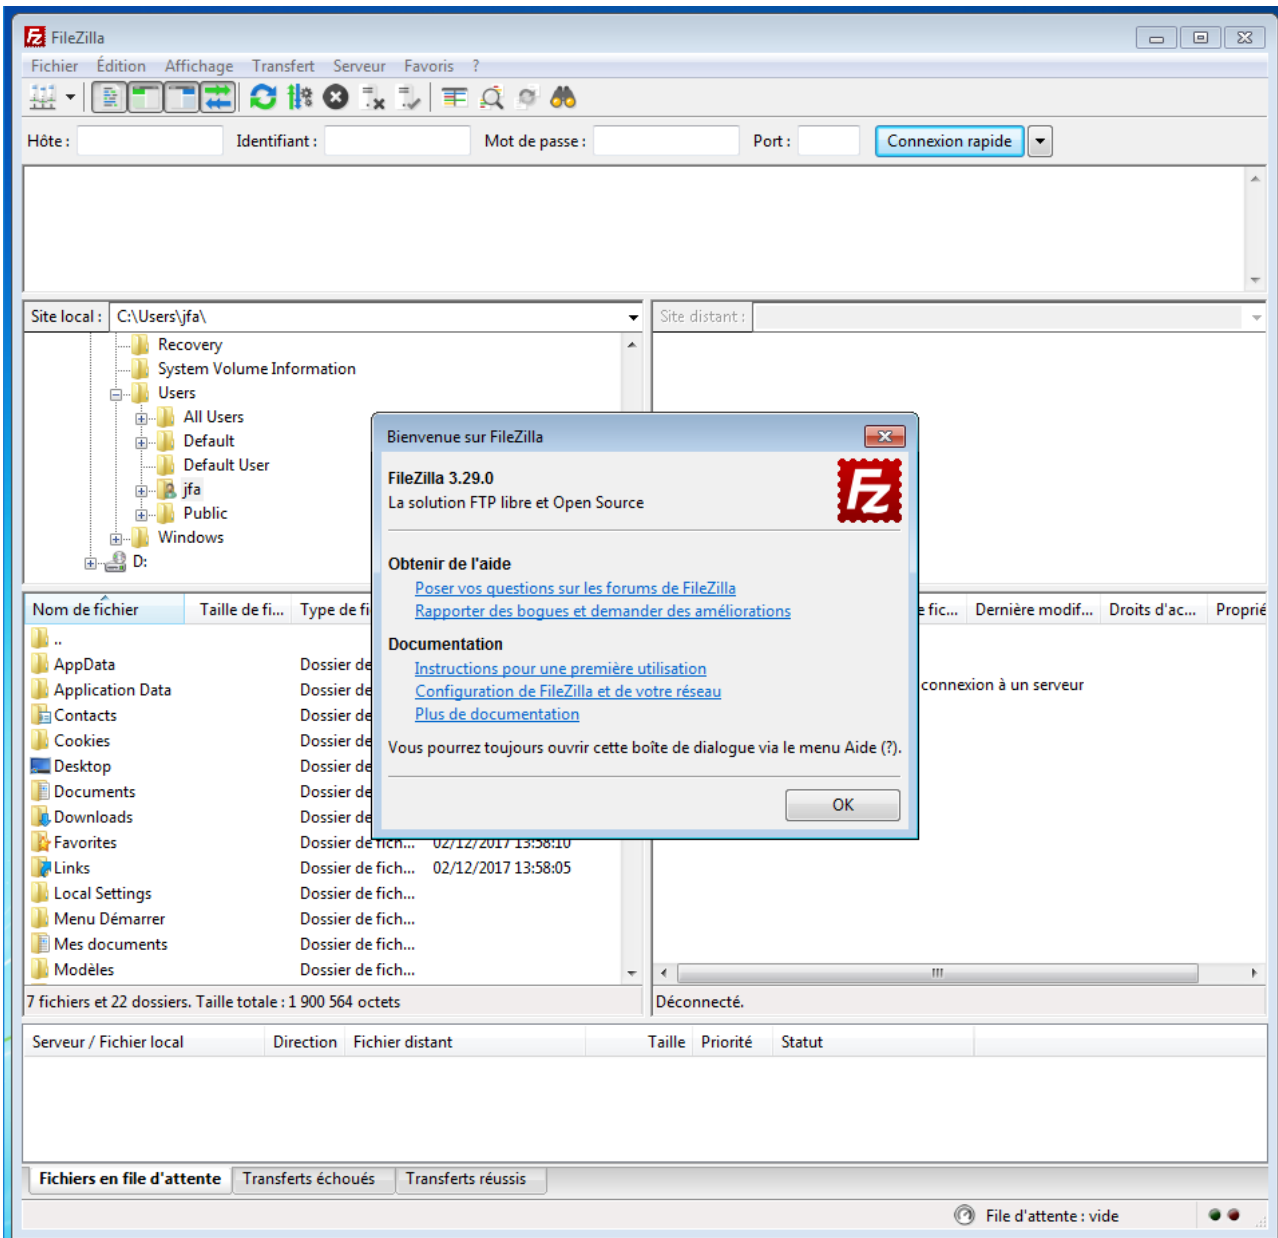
FileZilla

Fichier Édition Affichage Transfert Serveur Favoris ?

Hôte : Identifiant : Mot de passe : Port : Connexion rapide

Site local : C:\Users\jfa\

Recovery
System Volume Information
Users
All Users
Default
Default User
jfa
Public
Windows
D:

Site distant :

| Nom de fichier | Taille de fi... | Type de fi |
|---|---|---|
| .. | | |
| AppData | | Dossier de |
| Application Data | | Dossier de |
| Contacts | | Dossier de |
| Cookies | | Dossier de |
| Desktop | | Dossier de |
| Documents | | Dossier de |
| Downloads | | Dossier de |
| Favorites | | Dossier de fich... 02/12/2017 13:58:10 |
| Links | | Dossier de fich... 02/12/2017 13:58:05 |
| Local Settings | | Dossier de fich... |
| Menu Démarrer | | Dossier de fich... |
| Mes documents | | Dossier de fich... |
| Modèles | | Dossier de fich... |

7 fichiers et 22 dossiers. Taille totale : 1 900 564 octets

e fic... Dernière modif... Droits d'ac... Proprié

connexion à un serveur

Déconnecté.

Bienvenue sur FileZilla

FileZilla 3.29.0
La solution FTP libre et Open Source

Obtenir de l'aide
Poser vos questions sur les forums de FileZilla
Rapporter des bogues et demander des améliorations

Documentation
Instructions pour une première utilisation
Configuration de FileZilla et de votre réseau
Plus de documentation

Vous pourrez toujours ouvrir cette boîte de dialogue via le menu Aide (?).

OK

| Serveur / Fichier local | Direction | Fichier distant | Taille | Priorité | Statut |
|---|---|---|---|---|---|

Fichiers en file d'attente Transferts échoués Transferts réussis

File d'attente : vide